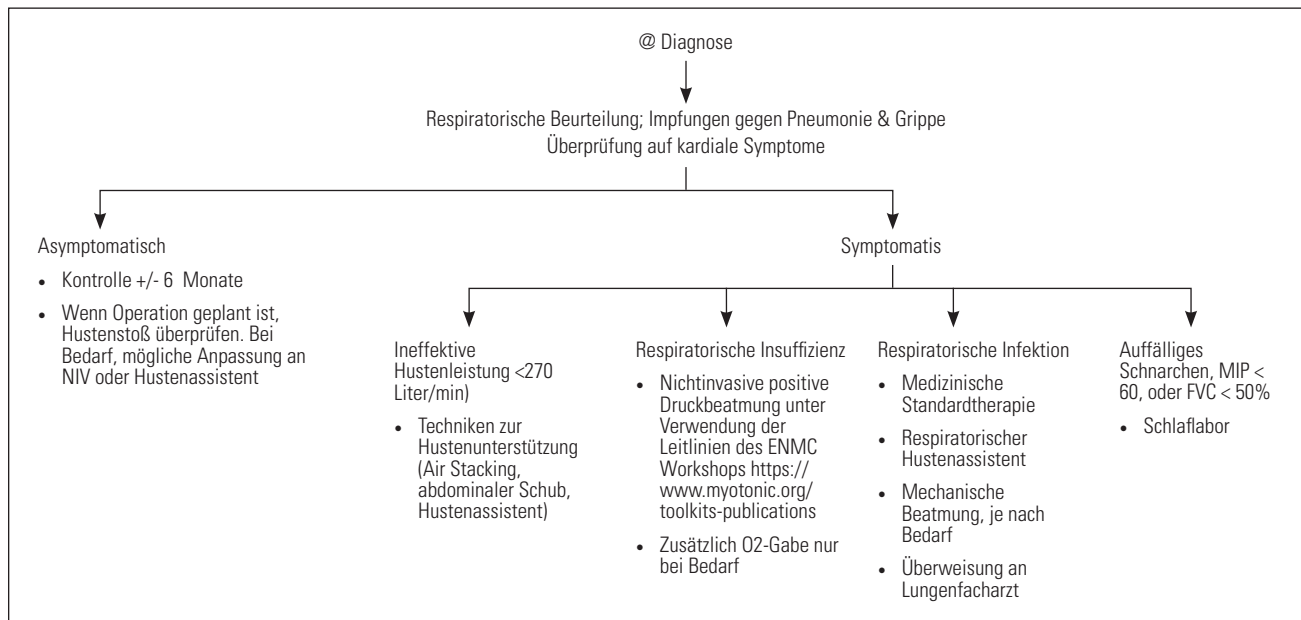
@ Diagnose

Respiratorische Beurteilung; Impfungen gegen Pneumonie & Grippe
Überprüfung auf kardiale Symptome

Asymptomatisch

- Kontrolle +/- 6 Monate
- Wenn Operation geplant ist, Hustenstoß überprüfen. Bei Bedarf, mögliche Anpassung an NIV oder Hustenassistent

Symptomatis

Ineffektive Hustenleistung <270 Liter/min)

- Techniken zur Hustenunterstützung (Air Stacking, abdominaler Schub, Hustenassistent)

Respiratorische Insuffizienz

- Nichtinvasive positive Druckbeatmung unter Verwendung der Leitlinien des ENMC Workshops https://www.myotonic.org/toolkits-publications
- Zusätzlich O2-Gabe nur bei Bedarf

Respiratorische Infektion

- Medizinische Standardtherapie
- Respiratorischer Hustenassistent
- Mechanische Beatmung, je nach Bedarf
- Überweisung an Lungenfacharzt

Auffälliges Schnarchen, MIP < 60, oder FVC < 50%

- Schlaflabor